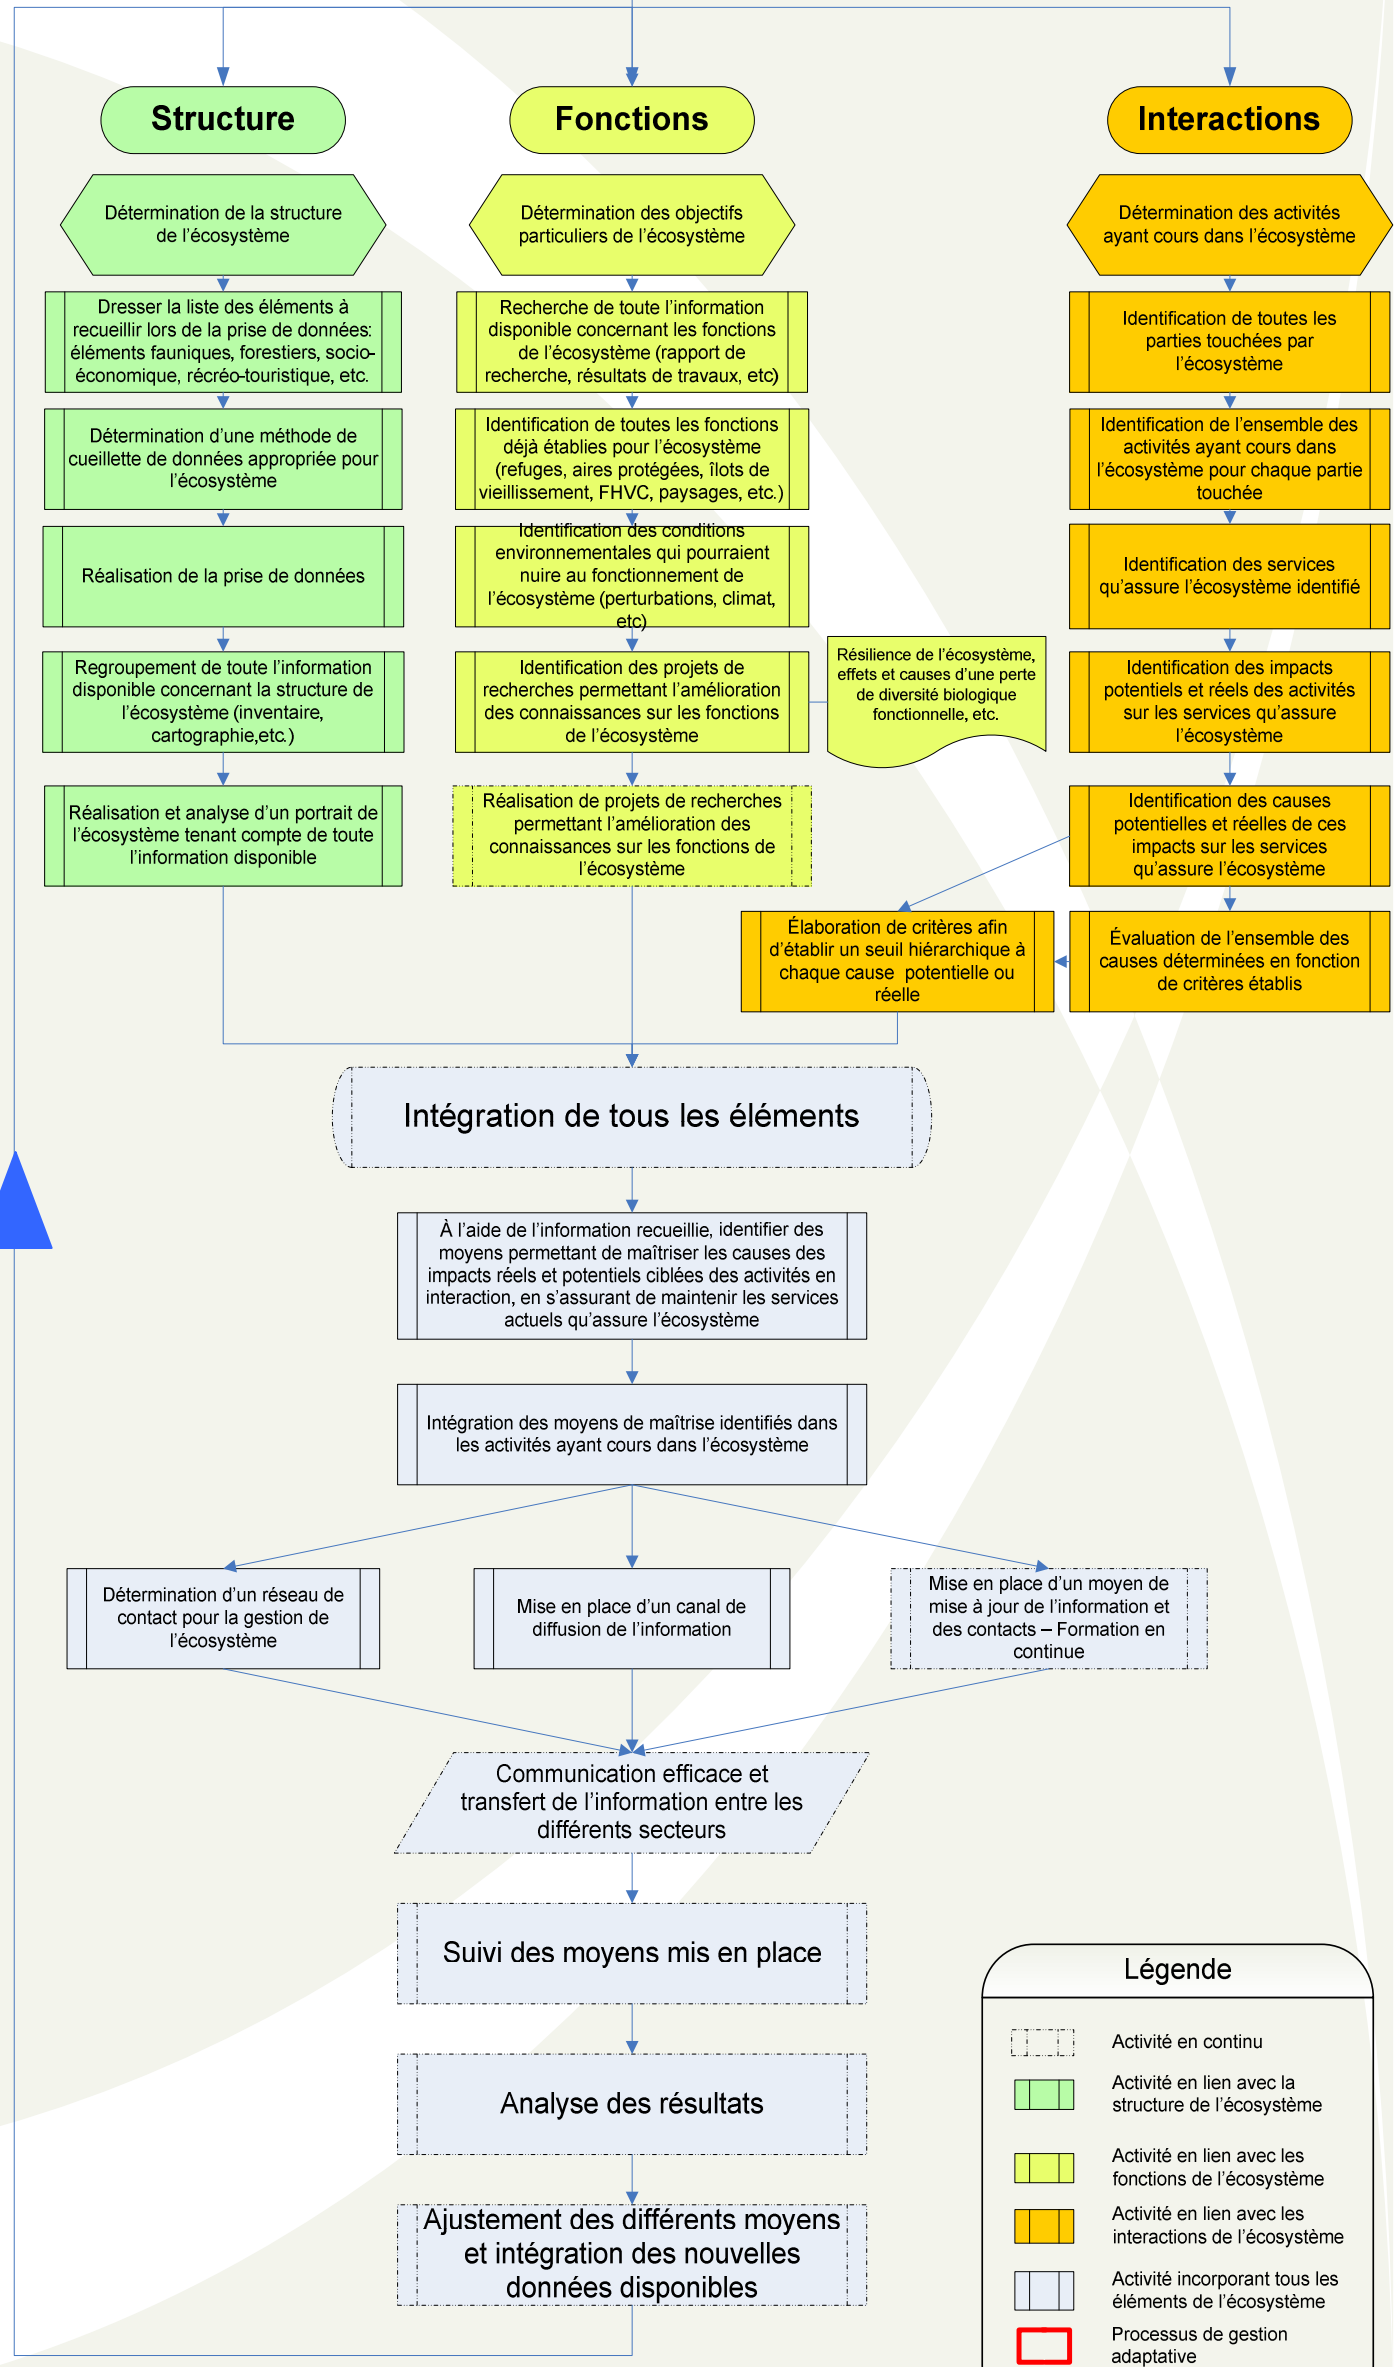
Structure

Fonctions

Interactions

Détermination de la structure de l'écosystème

Dresser la liste des éléments à recueillir lors de la prise de données: éléments fauniques, forestiers, socio-économique, récréo-touristique, etc.

Détermination d'une méthode de cueillette de données appropriée pour l'écosystème

Réalisation de la prise de données

Regroupement de toute l'information disponible concernant la structure de l'écosystème (inventaire, cartographie,etc.)

Réalisation et analyse d'un portrait de l'écosystème tenant compte de toute l'information disponible

Détermination des objectifs particuliers de l'écosystème

Recherche de toute l'information disponible concernant les fonctions de l'écosystème (rapport de recherche, résultats de travaux, etc)

Identification de toutes les fonctions déjà établies pour l'écosystème (refuges, aires protégées, îlots de vieillissement, FHVC, paysages, etc.)

Identification des conditions environnementales qui pourraient nuire au fonctionnement de l'écosystème (perturbations, climat, etc)

Identification des projets de recherches permettant l'amélioration des connaissances sur les fonctions de l'écosystème

Résilience de l'écosystème, effets et causes d'une perte de diversité biologique fonctionnelle, etc.

Réalisation de projets de recherches permettant l'amélioration des connaissances sur les fonctions de l'écosystème

Détermination des activités ayant cours dans l'écosystème

Identification de toutes les parties touchées par l'écosystème

Identification de l'ensemble des activités ayant cours dans l'écosystème pour chaque partie touchée

Identification des services qu'assure l'écosystème identifié

Identification des impacts potentiels et réels des activités sur les services qu'assure l'écosystème

Identification des causes potentielles et réelles de ces impacts sur les services qu'assure l'écosystème

Élaboration de critères afin d'établir un seuil hiérarchique à chaque cause potentielle ou réelle

Évaluation de l'ensemble des causes déterminées en fonction de critères établis

Intégration de tous les éléments

À l'aide de l'information recueillie, identifier des moyens permettant de maîtriser les causes des impacts réels et potentiels ciblées des activités en interaction, en s'assurant de maintenir les services actuels qu'assure l'écosystème

Intégration des moyens de maîtrise identifiés dans les activités ayant cours dans l'écosystème

Détermination d'un réseau de contact pour la gestion de l'écosystème

Mise en place d'un canal de diffusion de l'information

Mise en place d'un moyen de mise à jour de l'information et des contacts – Formation en continue

Communication efficace et transfert de l'information entre les différents secteurs

Suivi des moyens mis en place

Analyse des résultats

Ajustement des différents moyens et intégration des nouvelles données disponibles

Légende

Activité en continu

Activité en lien avec la structure de l'écosystème

Activité en lien avec les fonctions de l'écosystème

Activité en lien avec les interactions de l'écosystème

Activité incorporant tous les éléments de l'écosystème

Processus de gestion adaptative